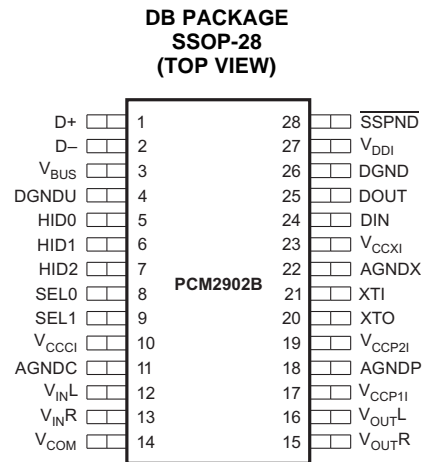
DB PACKAGE
SSOP-28
(TOP VIEW)

D+ 1
D– 2
$V_{BUS}$ 3
DGNDU 4
HID0 5
HID1 6
HID2 7
SEL0 8
SEL1 9
$V_{CCCI}$ 10
AGNDC 11
$V_{IN}L$ 12
$V_{IN}R$ 13
$V_{COM}$ 14

PCM2902B

28 $\overline{SSPND}$
27 $V_{DDI}$
26 DGND
25 DOUT
24 DIN
23 $V_{CCXI}$
22 AGNDX
21 XTI
20 XTO
19 $V_{CCP2I}$
18 AGNDP
17 $V_{CCP1I}$
16 $V_{OUT}L$
15 $V_{OUT}R$